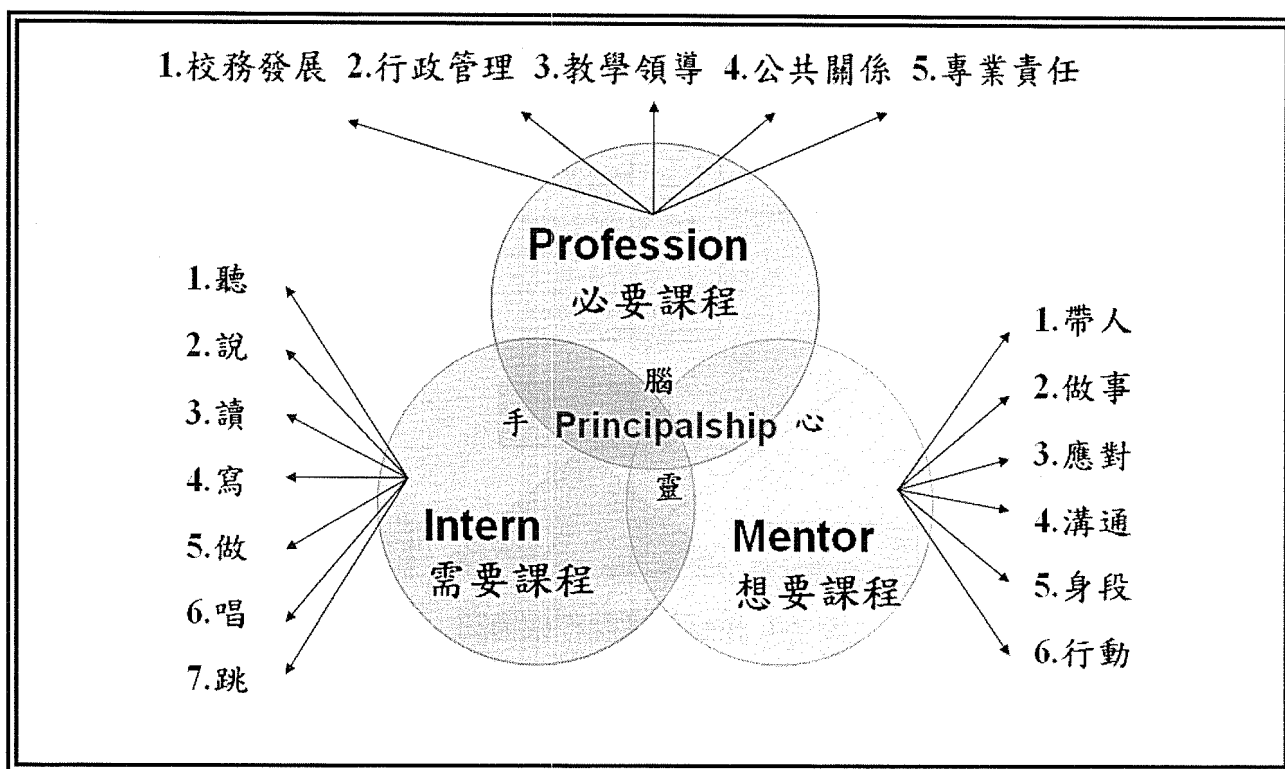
1.校務發展 2.行政管理 3.教學領導 4.公共關係 5.專業責任

Profession
必要課程

1.聽
2.說
3.讀
4.寫
5.做
6.唱
7.跳

腦
手 Principalship 心
靈

1.帶人
2.做事
3.應對
4.溝通
5.身段
6.行動

Intern
需要課程

Mentor
想要課程